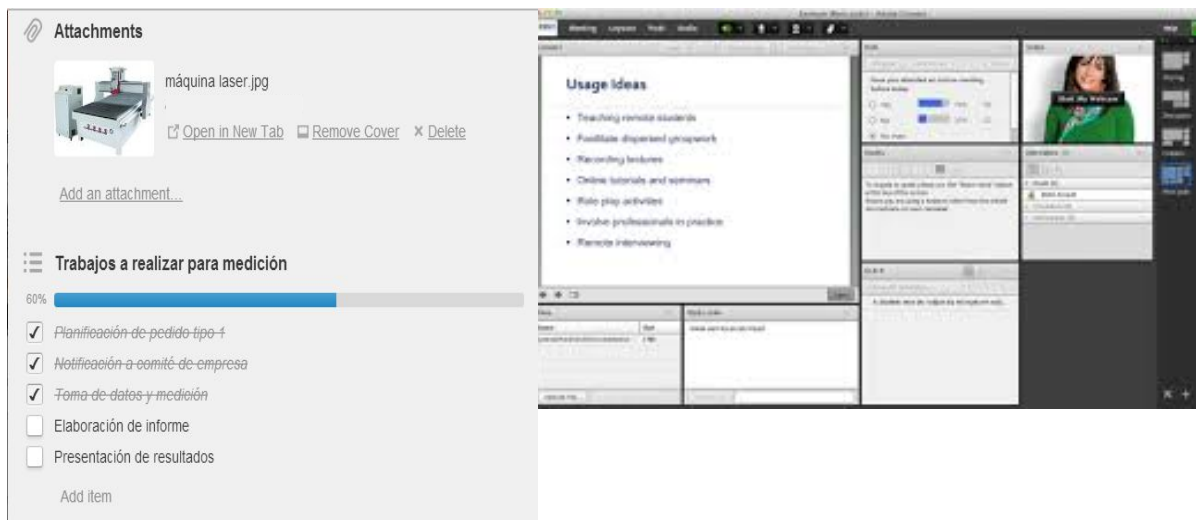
Attachments

máquina laser.jpg

Open in New Tab  Remove Cover  × Delete

Add an attachment...

Trabajos a realizar para medición

60%

~~Planificación de pedido tipo 1~~

~~Notificación a comité de empresa~~

~~Toma de datos y medición~~

Elaboración de informe

Presentación de resultados

Add item

Meeting Layouts Pods Audio

Usage Ideas

• Teaching remote students
• Facilitate dispersed groupwork
• Recording lectures
• Online tutorials and seminars
• Role play activities
• Involve professionals in practice
• Remote interviewing

Start My Webcam

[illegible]